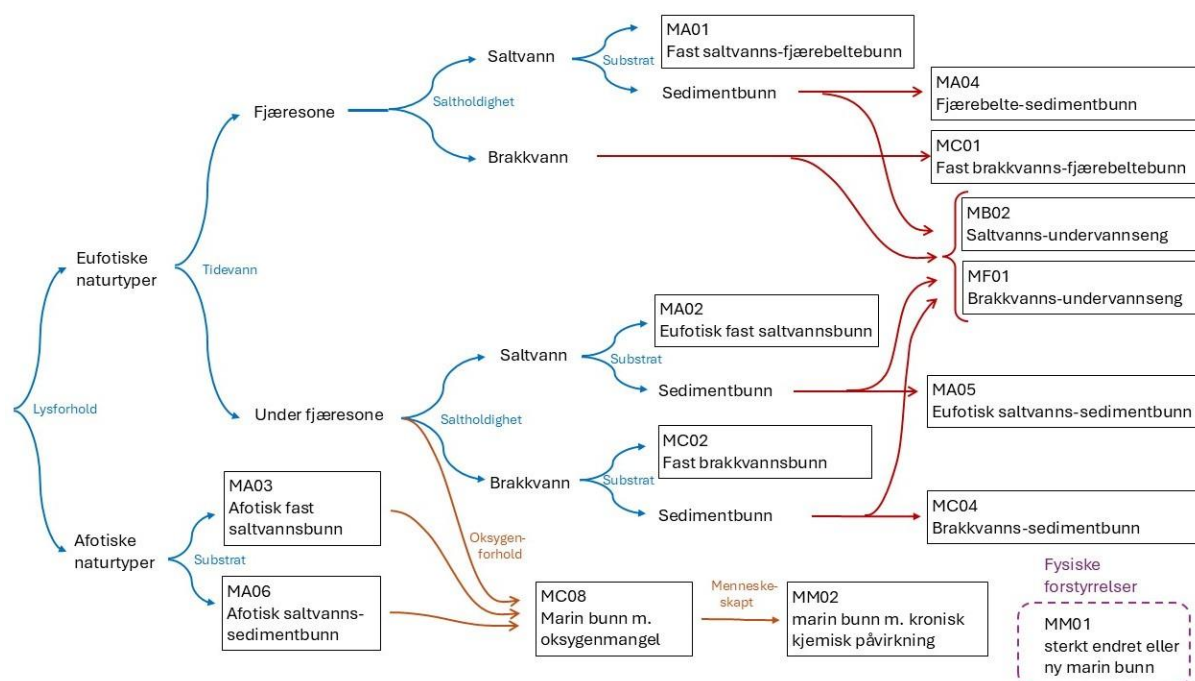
Lysforhold

Eufotiske naturtyper

Tidevann

Fjæresone

Saltholdighet

Saltvann

Substrat

MA01
Fast saltvanns-fjærebeltebunn

Sedimentbunn

MA04
Fjærebelte-sedimentbunn

Brakkvann

MC01
Fast brakkvanns-fjærebeltebunn

MB02
Saltvanns-undervannseng

MF01
Brakkvanns-undervannseng

Under fjæresone

Saltholdighet

Saltvann

Substrat

MA02
Eufotisk fast saltvannsbunn

Sedimentbunn

MA05
Eufotisk saltvanns-sedimentbunn

Brakkvann

Substrat

MC02
Fast brakkvannsbunn

Sedimentbunn

MC04
Brakkvanns-sedimentbunn

Afotiske naturtyper

Substrat

MA03
Afotisk fast saltvannsbunn

MA06
Afotisk saltvanns-sedimentbunn

Oksygen-forhold

MC08
Marin bunn m. oksygenmangel

Menneske-skapt

MM02
marin bunn m. kronisk kjemisk påvirkning

Fysiske forstyrrelser

MM01
sterkt endret eller ny marin bunn